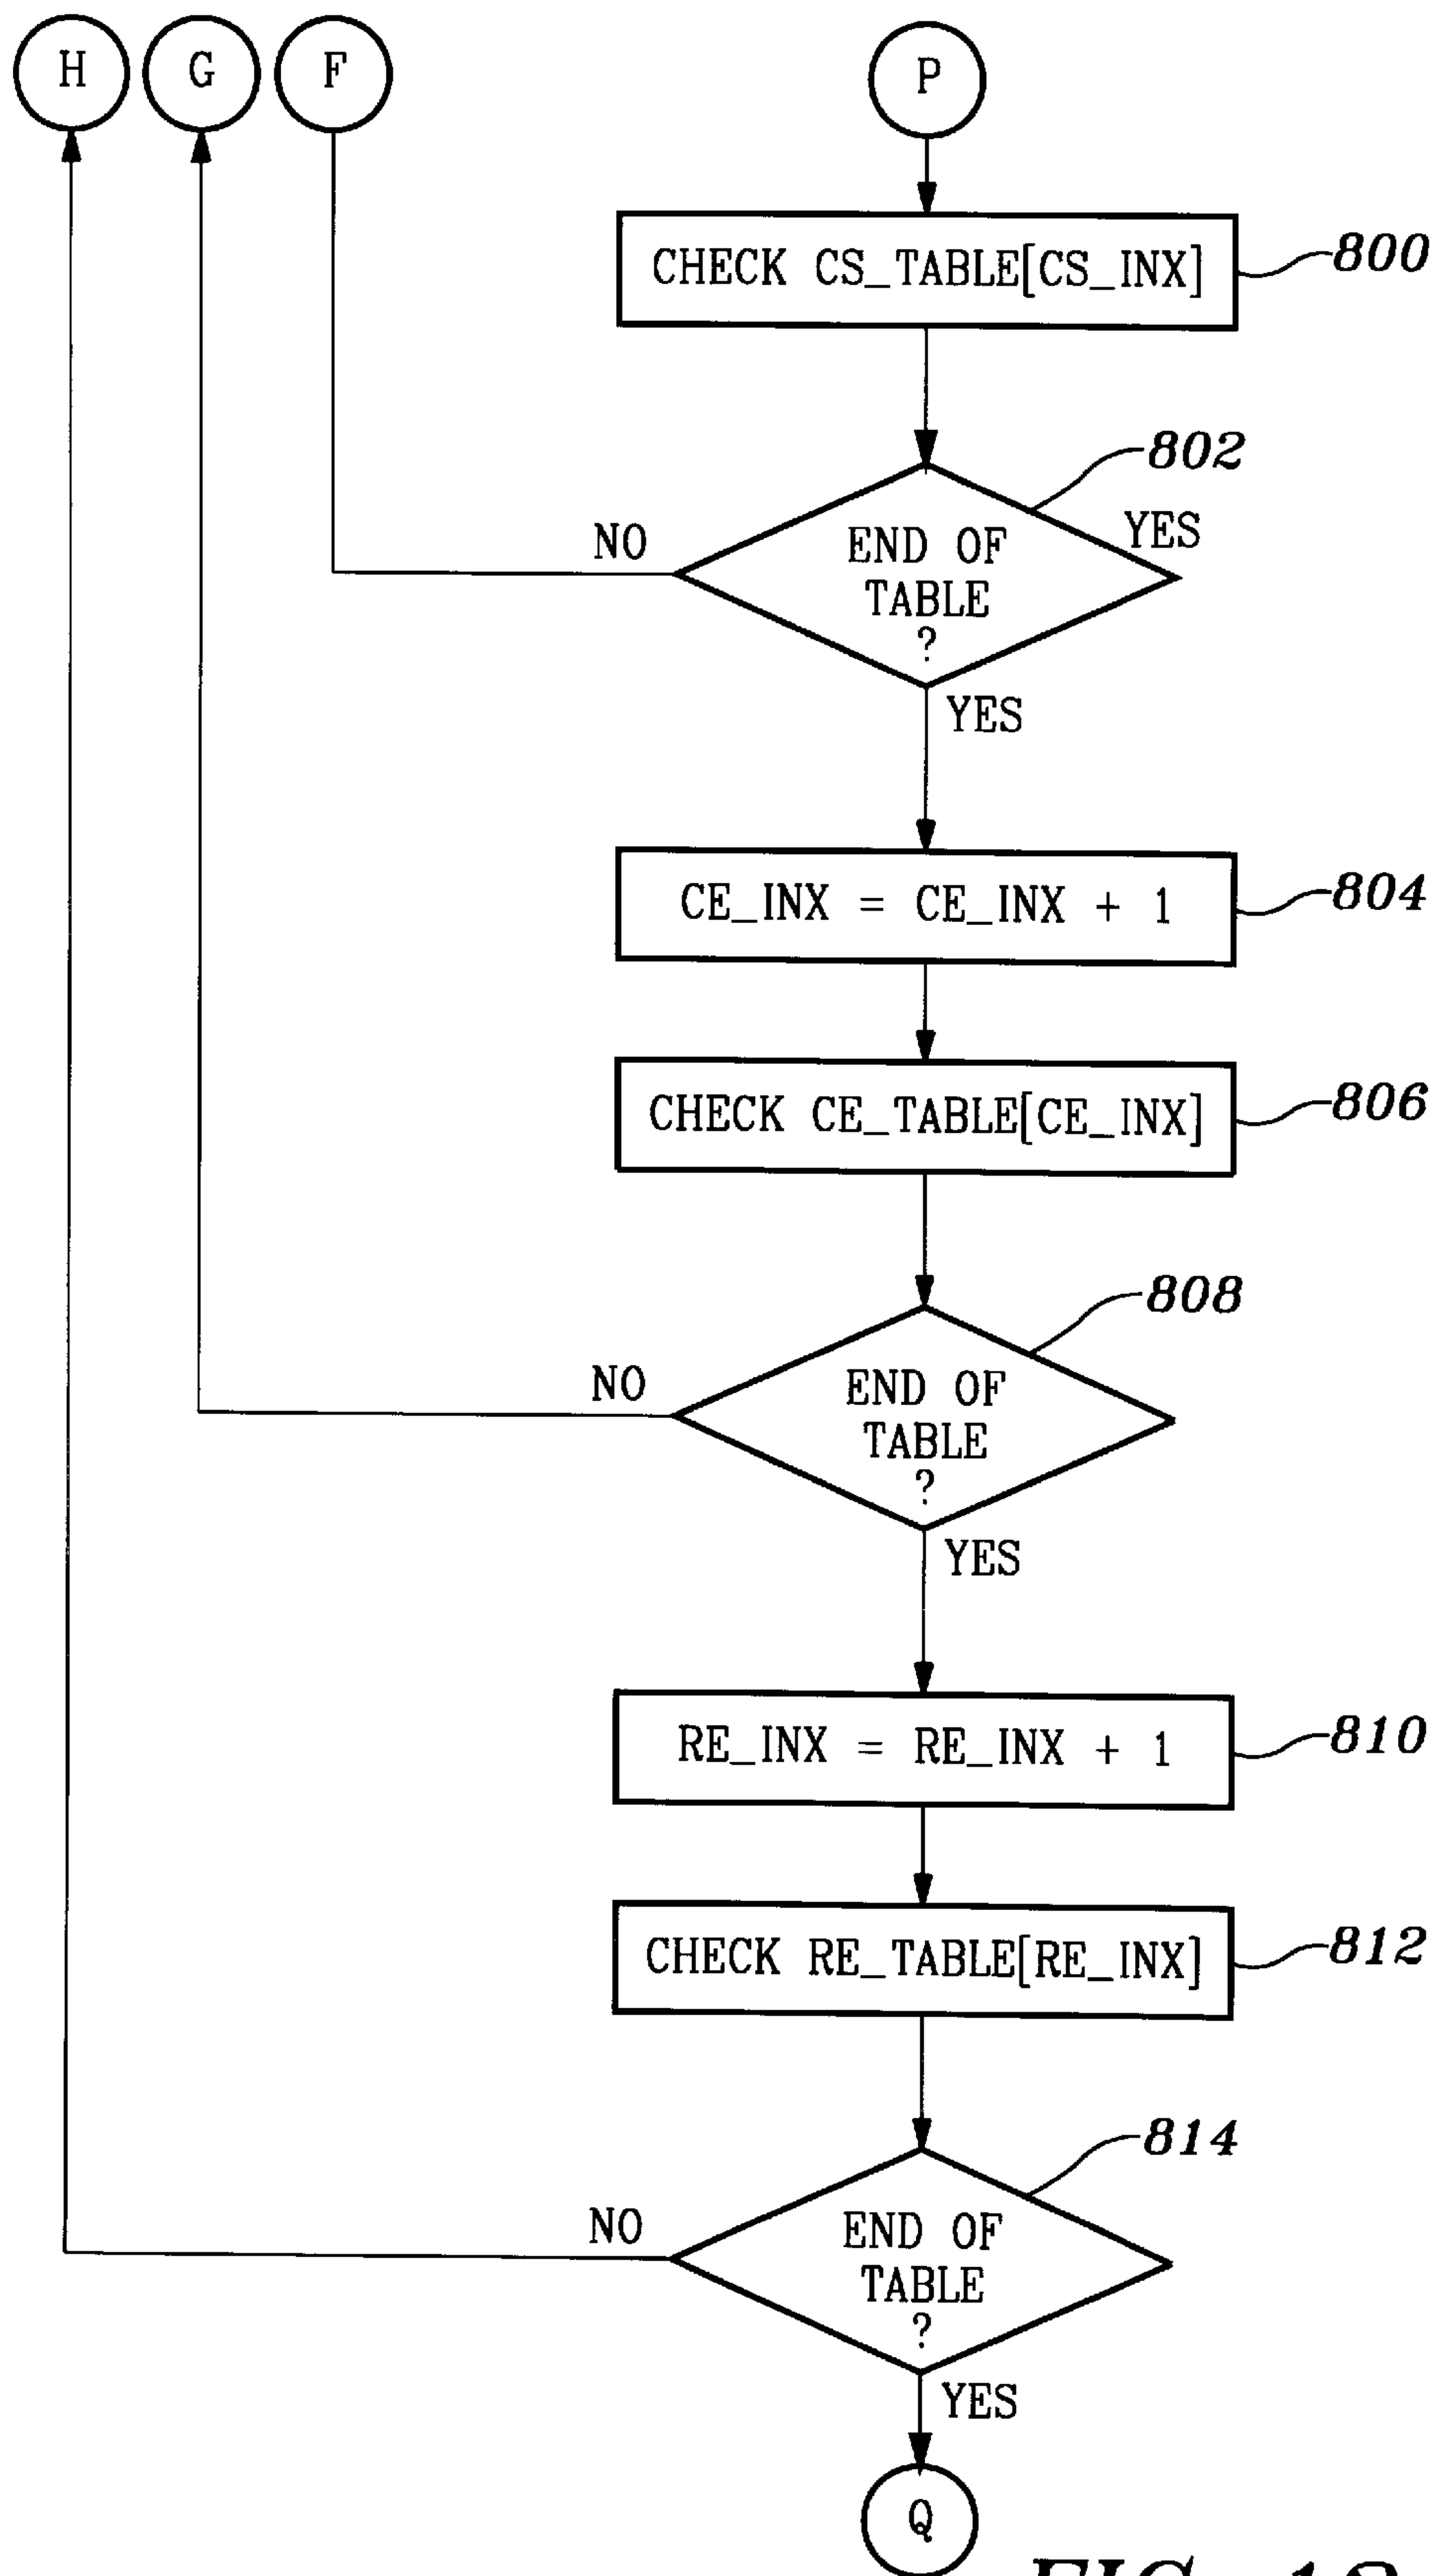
H
G
F
P
CHECK CS_TABLE[CS_INX]
800
802
YES
NO
END OF TABLE ?
YES
CE_INX = CE_INX + 1
804
CHECK CE_TABLE[CE_INX]
806
808
NO
END OF TABLE ?
YES
RE_INX = RE_INX + 1
810
CHECK RE_TABLE[RE_INX]
812
814
NO
END OF TABLE ?
YES
Q
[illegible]